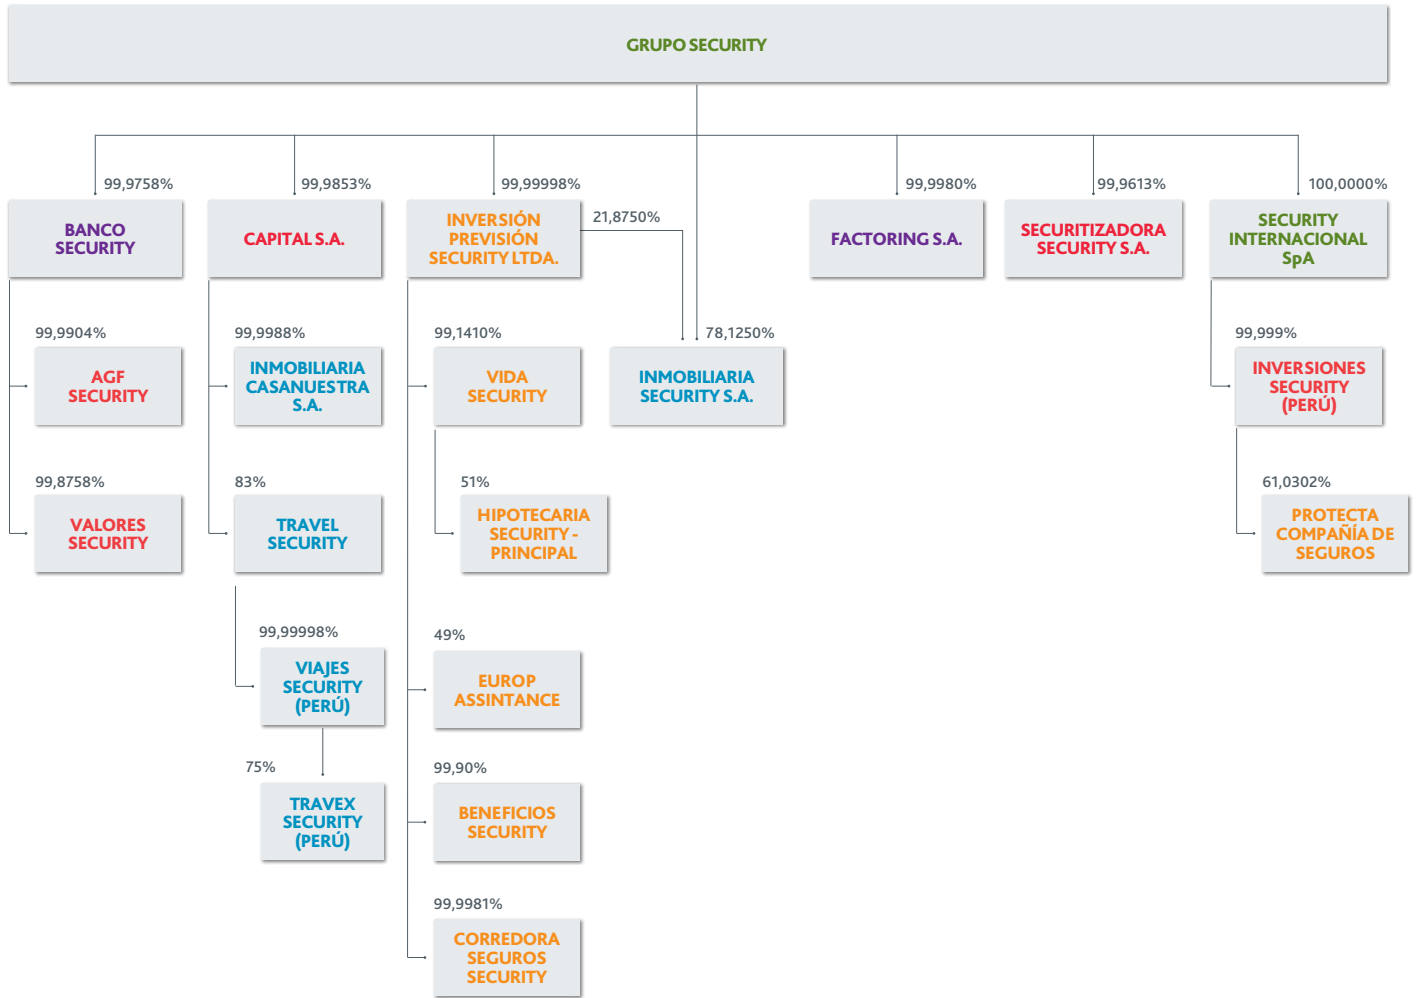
GRUPO SECURITY

99,9758%
BANCO SECURITY

99,9904%
AGF SECURITY

99,8758%
VALORES SECURITY

99,9853%
CAPITAL S.A.

99,9988%
INMOBILIARIA CASANUESTRA S.A.

83%
TRAVEL SECURITY

99,99998%
VIAJES SECURITY (PERÚ)

75%
TRAVEX SECURITY (PERÚ)

99,99998%
INVERSIÓN PREVISIÓN SECURITY LTDA.

21,8750%

99,1410%
VIDA SECURITY

51%
HIPOTECARIA SECURITY - PRINCIPAL

49%
EUROP ASSINTANCE

99,90%
BENEFICIOS SECURITY

99,9981%
CORREDORA SEGUROS SECURITY

78,1250%
INMOBILIARIA SECURITY S.A.

99,9980%
FACTORING S.A.

99,9613%
SECURITIZADORA SECURITY S.A.

100,0000%
SECURITY INTERNACIONAL SpA

99,999%
INVERSIONES SECURITY (PERÚ)

61,0302%
PROTECTA COMPAÑÍA DE SEGUROS